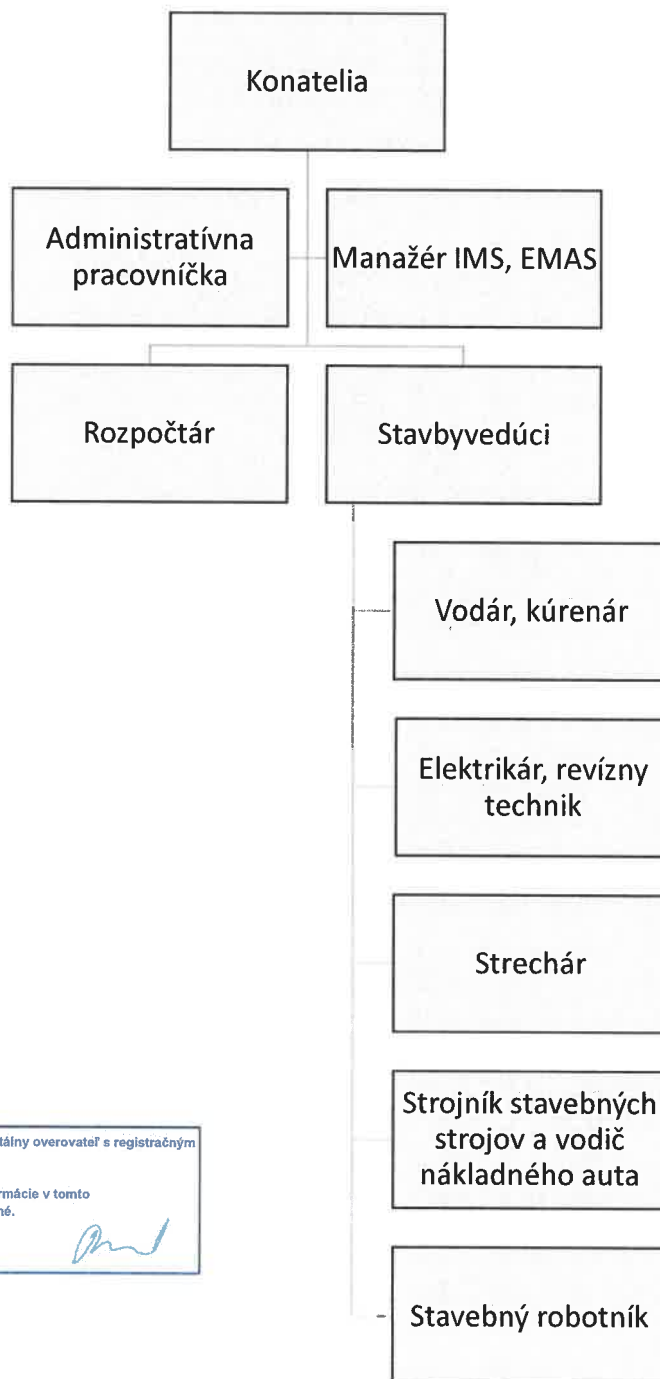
Konatelia

Administratívna pracovníčka

Manažér IMS, EMAS

Rozpočtár

Stavbyvedúci

Vodár, kúrenár

Elektrikár, revízny technik

Strechár

Strojník stavebných strojov a vodič nákladného auta

Stavebný robotník

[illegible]tálny overovateľ s registračným

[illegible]rmácie v tomto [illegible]né.